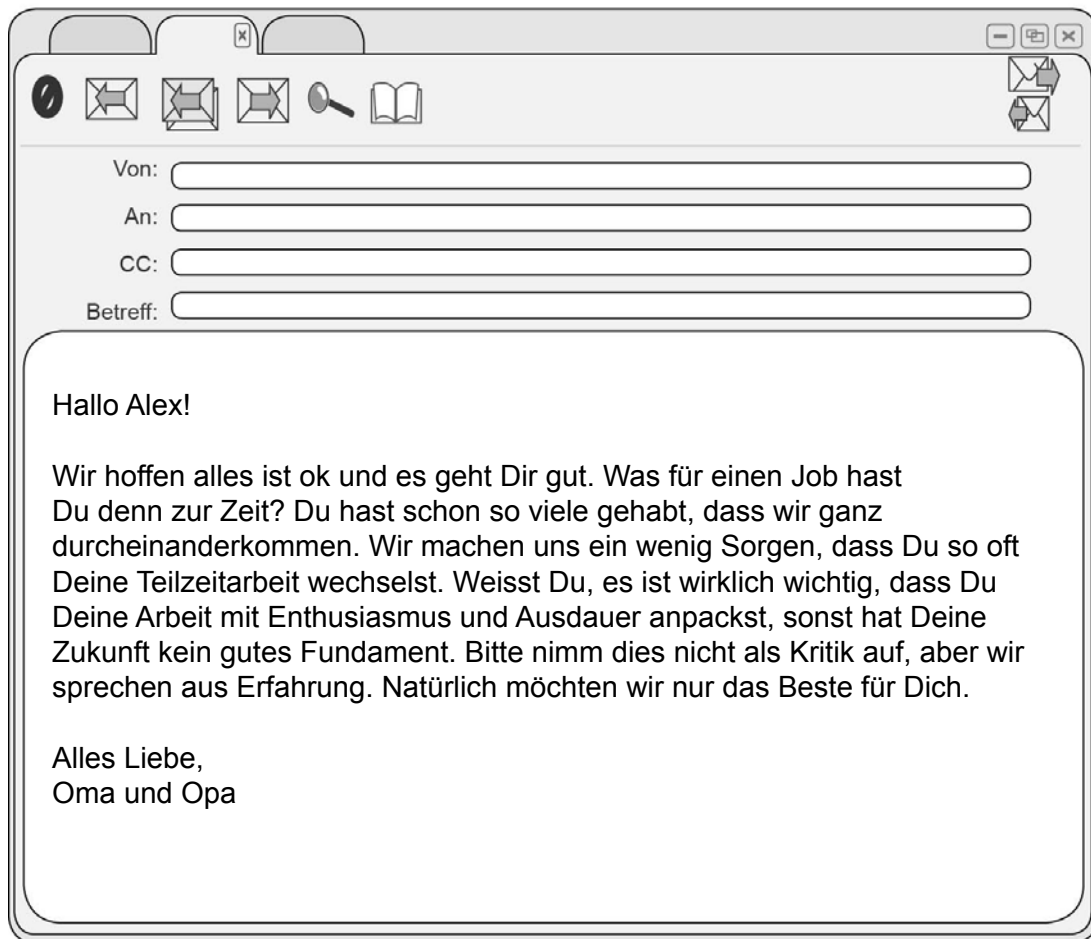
Von:

An:

CC:

Betreff:

Hallo Alex!

Wir hoffen alles ist ok und es geht Dir gut. Was für einen Job hast Du denn zur Zeit? Du hast schon so viele gehabt, dass wir ganz durcheinanderkommen. Wir machen uns ein wenig Sorgen, dass Du so oft Deine Teilzeitarbeit wechselst. Weisst Du, es ist wirklich wichtig, dass Du Deine Arbeit mit Enthusiasmus und Ausdauer anpackst, sonst hat Deine Zukunft kein gutes Fundament. Bitte nimm dies nicht als Kritik auf, aber wir sprechen aus Erfahrung. Natürlich möchten wir nur das Beste für Dich.

Alles Liebe,
Oma und Opa